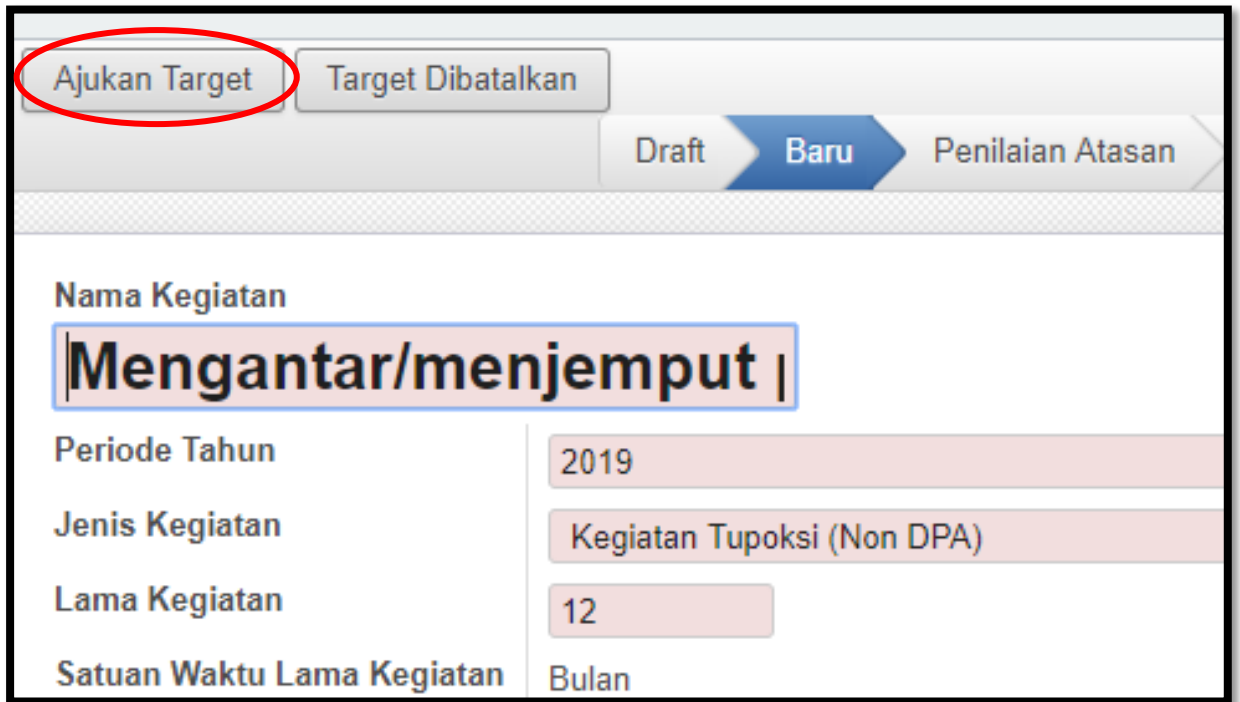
Ajukan Target
Target Dibatalkan
Draft
Baru
Penilaian Atasan

Nama Kegiatan
Mengantar/menjemput

Periode Tahun
2019
Jenis Kegiatan
Kegiatan Tupoksi (Non DPA)
Lama Kegiatan
12
Satuan Waktu Lama Kegiatan
Bulan